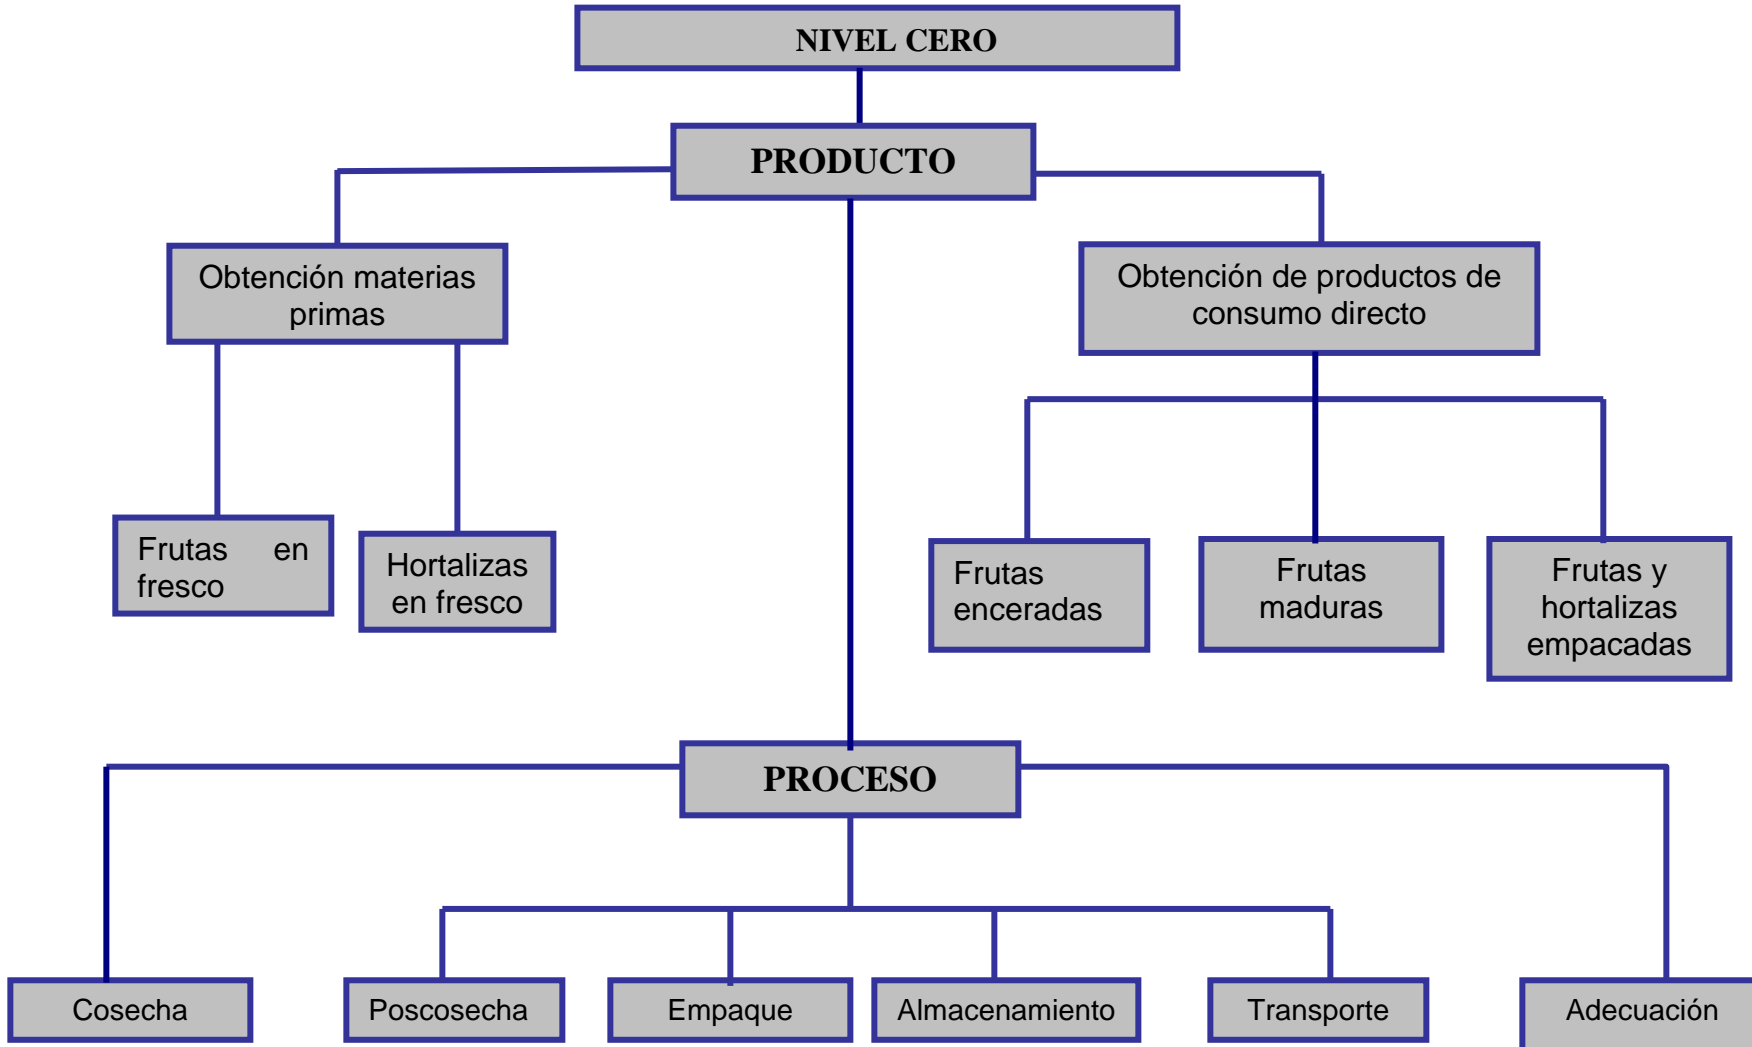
NIVEL CERO

PRODUCTO

Obtención materias primas

Obtención de productos de consumo directo

Frutas en fresco

Hortalizas en fresco

Frutas enceradas

Frutas maduras

Frutas y hortalizas empacadas

PROCESO

Cosecha

Poscosecha

Empaque

Almacenamiento

Transporte

Adecuación